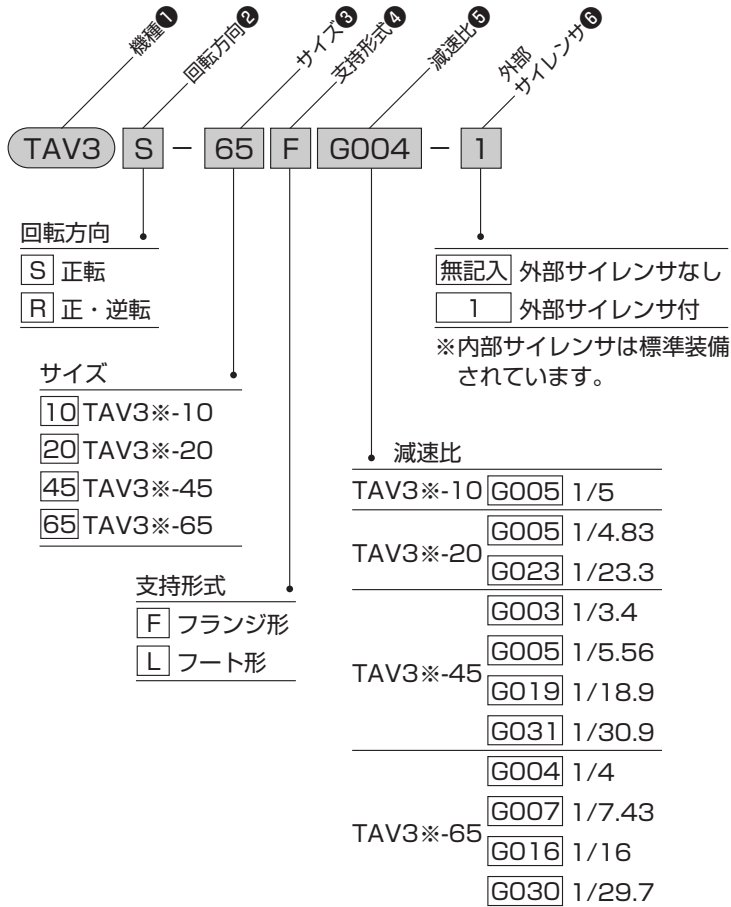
機種❶ 回転方向❷ サイズ❸ 支持形式❹ 減速比❺ 外部サイレンサ❻

TAV3 S − 65 F G004 − 1

回転方向

S 正転

R 正・逆転

サイズ

10 TAV3※-10

20 TAV3※-20

45 TAV3※-45

65 TAV3※-65

支持形式

F フランジ形

L フート形

無記入 外部サイレンサなし

1 外部サイレンサ付

※内部サイレンサは標準装備されています。

減速比

| | | |
|---|---|---|
| TAV3※-10 | G005 | 1/5 |
| TAV3※-20 | G005 | 1/4.83 |
| | G023 | 1/23.3 |
| TAV3※-45 | G003 | 1/3.4 |
| | G005 | 1/5.56 |
| | G019 | 1/18.9 |
| | G031 | 1/30.9 |
| TAV3※-65 | G004 | 1/4 |
| | G007 | 1/7.43 |
| | G016 | 1/16 |
| | G030 | 1/29.7 |